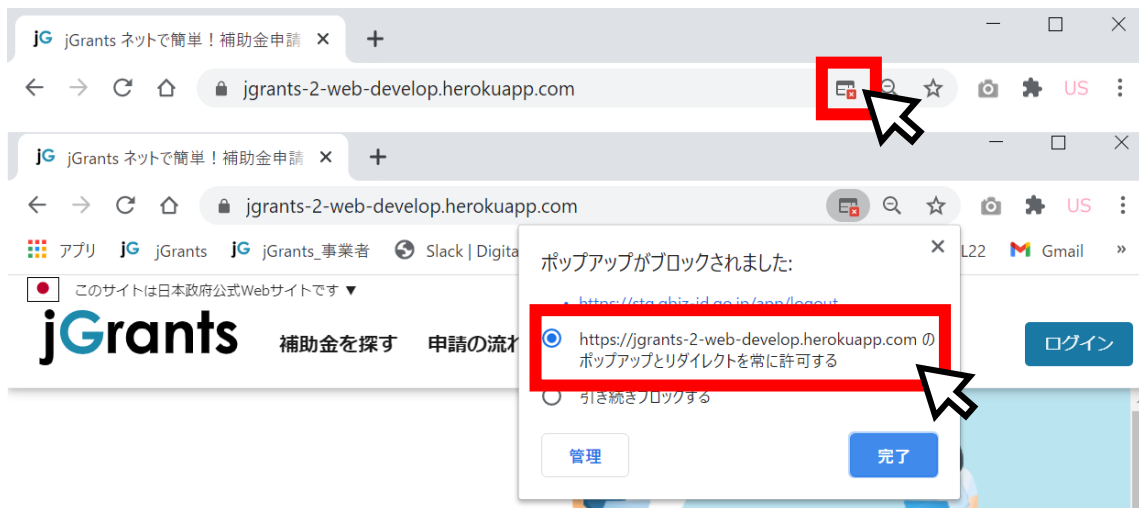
jG jGrants ネットで簡単！補助金申請 ×
+
jgrants-2-web-develop.herokuapp.com
US

jG jGrants ネットで簡単！補助金申請 ×
+
jgrants-2-web-develop.herokuapp.com
US

アプリ jG jGrants jG jGrants_事業者 Slack | Digita L22 Gmail »

このサイトは日本政府公式Webサイトです ▼

jGrants 補助金を探す 申請の流れ ログイン

ポップアップがブロックされました: ×

• https://stg.gbiz-id.go.jp/app/logout

https://jgrants-2-web-develop.herokuapp.com のポップアップとリダイレクトを常に許可する

引き続きブロックする

管理 完了